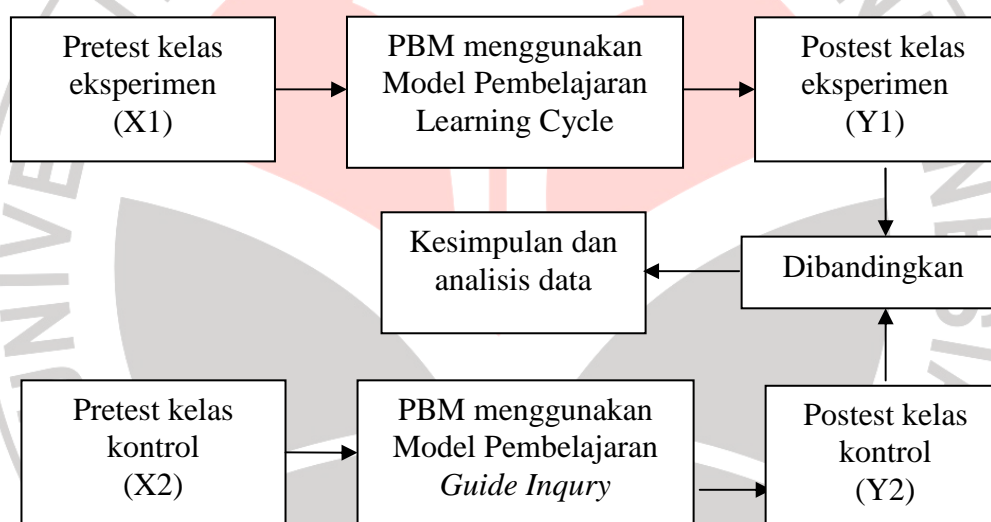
Pretest kelas eksperimen (X1)

PBM menggunakan Model Pembelajaran Learning Cycle

Postest kelas eksperimen (Y1)

Kesimpulan dan analisis data

Dibandingkan

Pretest kelas kontrol (X2)

PBM menggunakan Model Pembelajaran *Guide Inqury*

Postest kelas kontrol (Y2)